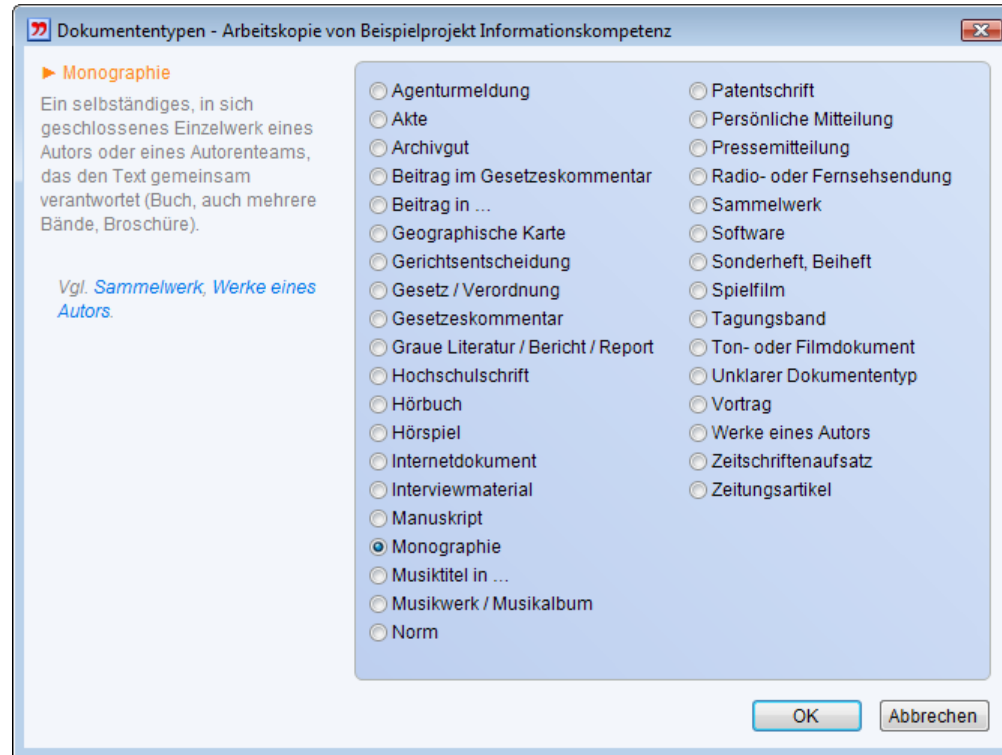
Dokumententypen - Arbeitskopie von Beispielprojekt Informationskompetenz

► Monographie

Ein selbständiges, in sich geschlossenes Einzelwerk eines Autors oder eines Autorenteams, das den Text gemeinsam verantwortet (Buch, auch mehrere Bände, Broschüre).

Vgl. Sammelwerk, Werke eines Autors.

Agenturmeldung
Akte
Archivgut
Beitrag im Gesetzeskommentar
Beitrag in ...
Geographische Karte
Gerichtsentscheidung
Gesetz / Verordnung
Gesetzeskommentar
Graue Literatur / Bericht / Report
Hochschulschrift
Hörbuch
Hörspiel
Internetdokument
Interviewmaterial
Manuskript
Monographie
Musiktitel in ...
Musikwerk / Musikalbum
Norm

Patentschrift
Persönliche Mitteilung
Pressemitteilung
Radio- oder Fernsehsendung
Sammelwerk
Software
Sonderheft, Beiheft
Spielfilm
Tagungsband
Ton- oder Filmdokument
Unklarer Dokumententyp
Vortrag
Werke eines Autors
Zeitschriftenaufsatz
Zeitungsartikel

OK
Abbrechen